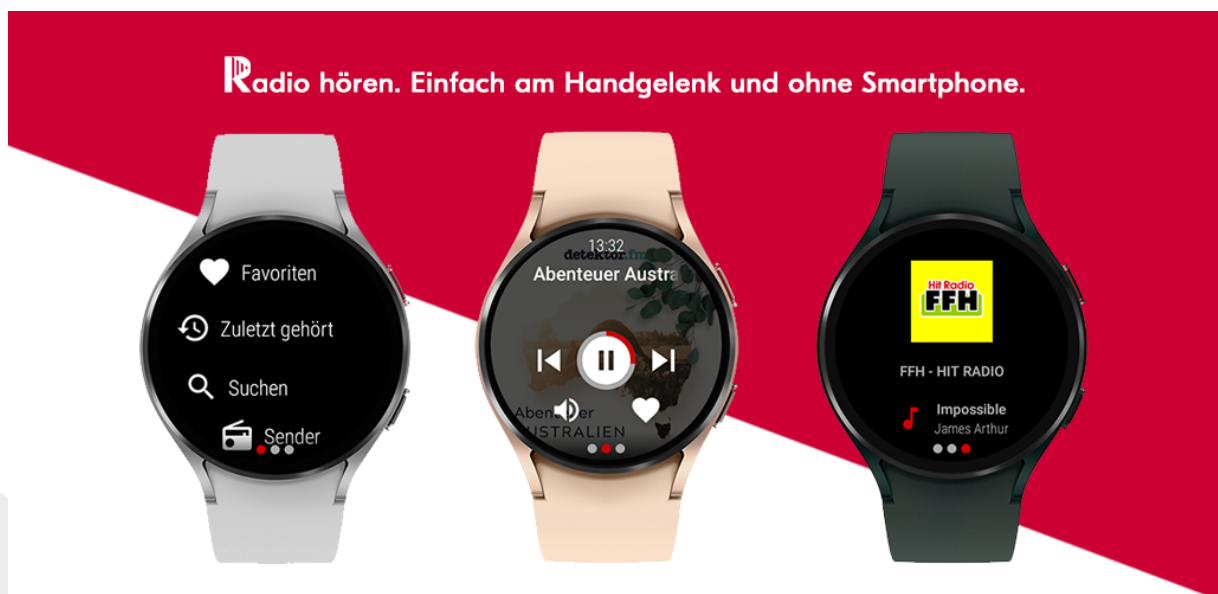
Radio hören. Einfach am Handgelenk und ohne Smartphone.

Favoriten

Zuletzt gehört

Suchen

Sender

13:32

detektor.fm

Abenteuer Austra

Abenteuer
AUSTRALIEN

Hit Radio
FFH

FFH - HIT RADIO

Impossible

James Arthur